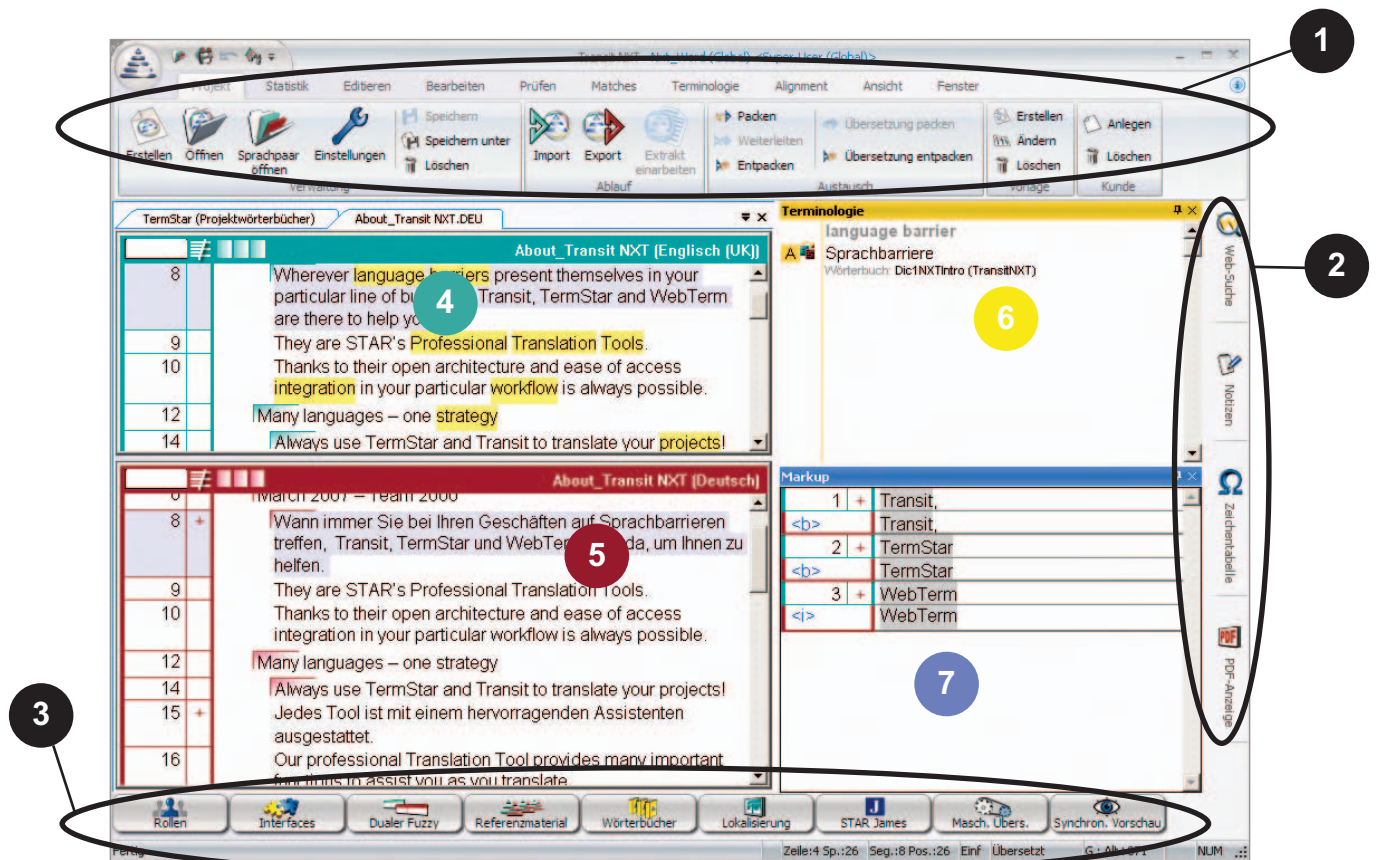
1

Transit NXT - Net_Word (Global) <Super User (Global)>

Projekt Statistik Editieren Bearbeiten Prüfen Matches Terminologie Alignment Ansicht Fenster

Erstellen Öffnen Sprachpaar öffnen Einstellungen Speichern Speichern unter Löschen Verwaltung
Import Export Extrakt einarbeiten Ablauf
Packen Weiterleiten Entpacken Übersetzung packen Übersetzung entpacken Austausch
Erstellen Ändern Löschen Vorlage
Anlegen Löschen Kunde

TermStar (Projektwörterbücher) About_Transit NXT.DEU

About_Transit NXT (Englisch (UK))

| | |
|---|---|
| 8 | Wherever language barriers present themselves in your particular line of bu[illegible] Transit, TermStar and WebTerm are there to help yo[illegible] |
| 9 | They are STAR's Professional Translation Tools. |
| 10 | Thanks to their open architecture and ease of access integration in your particular workflow is always possible. |
| 12 | Many languages – one strategy |
| 14 | Always use TermStar and Transit to translate your projects! |

4

About_Transit NXT (Deutsch)

| | |
|---|---|
| 6 | March 2007 – Team 2000 |
| 8 | Wann immer Sie bei Ihren Geschäften auf Sprachbarrieren treffen, Transit, TermStar und WebTer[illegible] da, um Ihnen zu helfen. |
| 9 | They are STAR's Professional Translation Tools. |
| 10 | Thanks to their open architecture and ease of access integration in your particular workflow is always possible. |
| 12 | Many languages – one strategy |
| 14 | Always use TermStar and Transit to translate your projects! |
| 15 | Jedes Tool ist mit einem hervorragenden Assistenten ausgestattet. |
| 16 | Our professional Translation Tool provides many important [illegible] |

5

Terminologie
language barrier
Sprachbarriere
Wörterbuch: Dic1NXTIntro (TransitNXT)

6

Markup
| | |
|---|---|
| 1 + | Transit, |
| <b> | Transit, |
| 2 + | TermStar |
| <b> | TermStar |
| 3 + | WebTerm |
| <i> | WebTerm |

7

2

Web-Suche Notizen Zeichentabelle PDF-Anzeige

3

Rollen Interfaces Dualer Fuzzy Referenzmaterial Wörterbücher Lokalisierung STAR James Masch. Übers. Synchron. Vorschau

Fertig Zeile:4 Sp.:26 Seg.:8 Pos.:26 Einf Übersetzt NUM